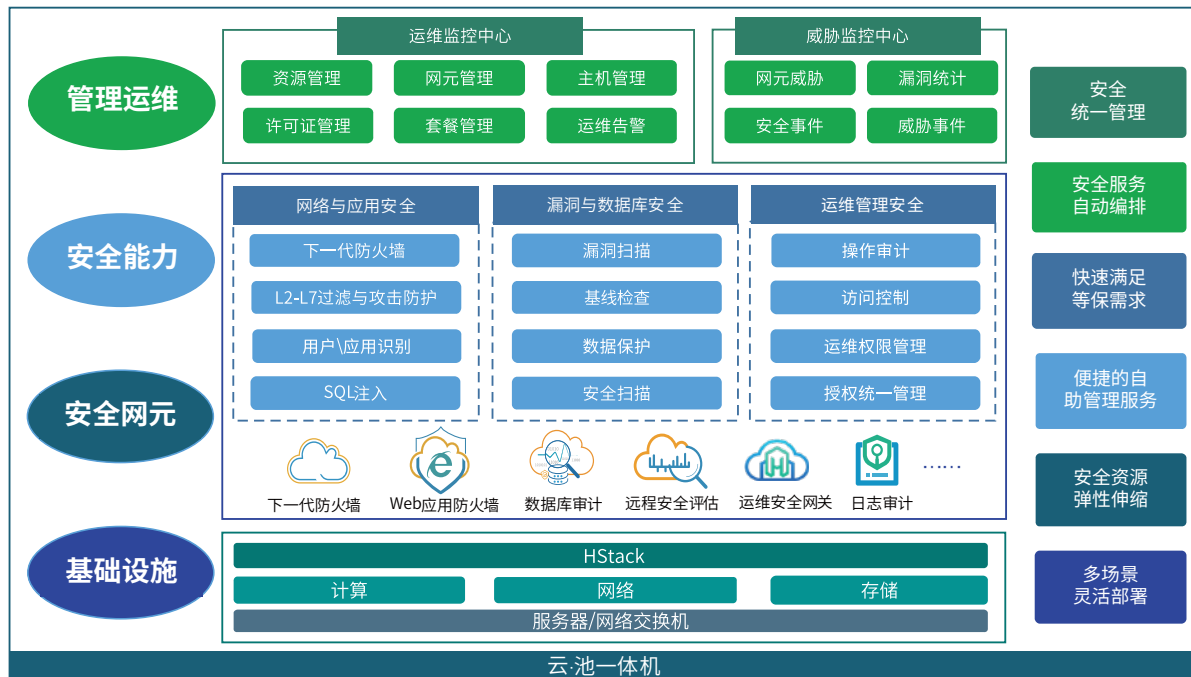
管理运维

运维监控中心

资源管理
网元管理
主机管理
许可证管理
套餐管理
运维告警

威胁监控中心

网元威胁
漏洞统计
安全事件
威胁事件

安全统一管理

安全能力

网络与应用安全

下一代防火墙
L2-L7过滤与攻击防护
用户\应用识别
SQL注入

漏洞与数据库安全

漏洞扫描
基线检查
数据保护
安全扫描

运维管理安全

操作审计
访问控制
运维权限管理
授权统一管理

安全服务自动编排

快速满足等保需求

安全网元

下一代防火墙
Web应用防火墙
数据库审计
远程安全评估
运维安全网关
日志审计
……

便捷的自助管理服务

安全资源弹性伸缩

基础设施

HStack
计算
网络
存储
服务器/网络交换机

多场景灵活部署

云·池一体机